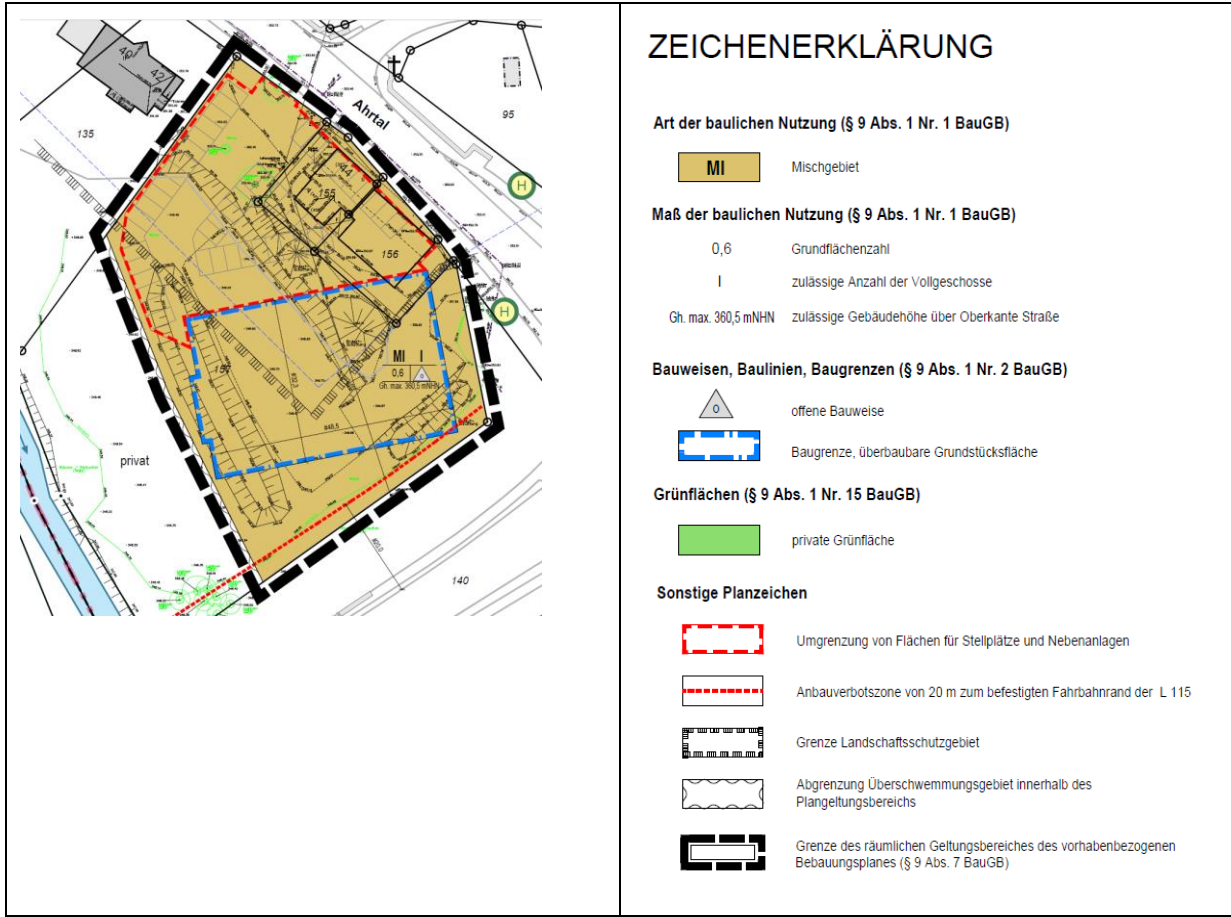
40
42
Ahrtal
95
135
H
155
156
H
MI I
0,6
Gh. max. 360,5 mNHN
157
privat
140

ZEICHENERKLÄRUNG

Art der baulichen Nutzung (§ 9 Abs. 1 Nr. 1 BauGB)

MI Mischgebiet

Maß der baulichen Nutzung (§ 9 Abs. 1 Nr. 1 BauGB)

0,6 Grundflächenzahl

I zulässige Anzahl der Vollgeschosse

Gh. max. 360,5 mNHN zulässige Gebäudehöhe über Oberkante Straße

Bauweisen, Baulinien, Baugrenzen (§ 9 Abs. 1 Nr. 2 BauGB)

o offene Bauweise

Baugrenze, überbaubare Grundstücksfläche

Grünflächen (§ 9 Abs. 1 Nr. 15 BauGB)

private Grünfläche

Sonstige Planzeichen

Umgrenzung von Flächen für Stellplätze und Nebenanlagen

Anbauverbotszone von 20 m zum befestigten Fahrbahnrand der L 115

Grenze Landschaftsschutzgebiet

Abgrenzung Überschwemmungsgebiet innerhalb des Plangeltungsbereichs

Grenze des räumlichen Geltungsbereiches des vorhabenbezogenen Bebauungsplanes (§ 9 Abs. 7 BauGB)